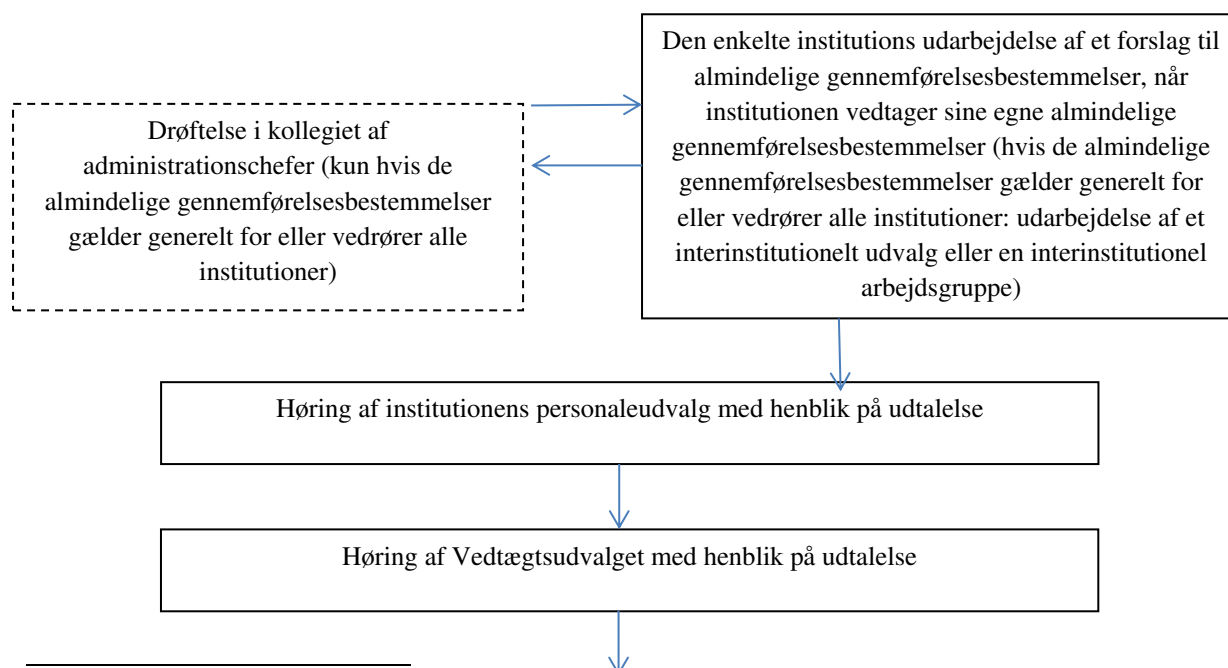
Den enkelte institutions udarbejdelse af et forslag til almindelige gennemførelsesbestemmelser, når institutionen vedtager sine egne almindelige gennemførelsesbestemmelser (hvis de almindelige gennemførelsesbestemmelser gælder generelt for eller vedrører alle institutioner: udarbejdelse af et interinstitutionelt udvalg eller en interinstitutionel arbejdsgruppe)

Drøftelse i kollegiet af administrationschefer (kun hvis de almindelige gennemførelsesbestemmelser gælder generelt for eller vedrører alle institutioner)

Høring af institutionens personaleudvalg med henblik på udtalelse

Høring af Vedtægtsudvalget med henblik på udtalelse